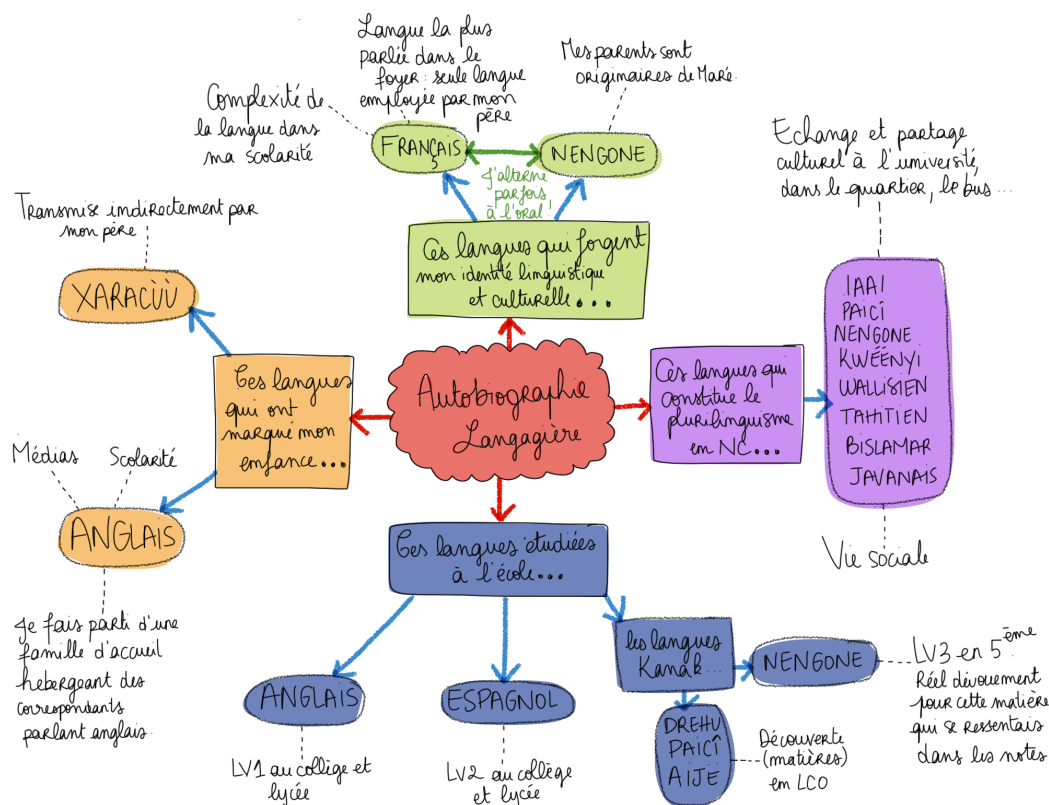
Langue la plus parlée dans le foyer : seule langue employée par mon père

Mes parents sont originaires de Maré

Complexité de la langue dans ma scolarité

FRANÇAIS

NENGONE

J'alterne parfois à l'oral !

Ces langues qui forgent mon identité linguistique et culturelle...

Echange et partage culturel à l'université, dans le quartier, le bus...

Transmise indirectement par mon père

XARACÙÙ

IAAI
PAICÎ
NENGONE
KWÉÉNYI
WALLISIEN
TAHITIEN
BISLAMAR
JAVANAIS

Ces langues qui ont marqué mon enfance...

Autobiographie Langagière

Ces langues qui constitue le plurilinguisme en NC...

Médias

Scolarité

ANGLAIS

Vie sociale

Ces langues étudiées à l'école...

Je fais parti d'une famille d'accueil hebergeant des correspondants parlant anglais

Les langues Kanak

NENGONE

LV3 en $5^{ème}$
Réel dévouement pour cette matière qui se ressentais dans les notes

ANGLAIS

ESPAGNOL

DREHU
PAICÎ
AJIE

Découverte (matières) en LCO

LV1 au collège et lycée

LV2 au collège et lycée